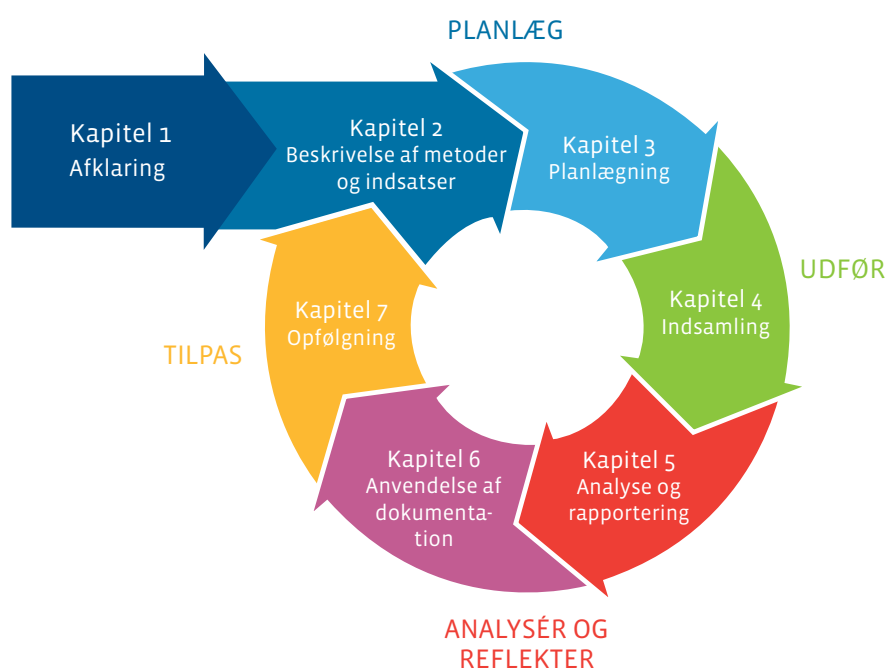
PLANLÆG

Kapitel 1
Afklaring

Kapitel 2
Beskrivelse af metoder og indsatser

Kapitel 3
Planlægning

UDFØR

Kapitel 4
Indsamling

Kapitel 5
Analyse og rapportering

ANALYSÉR OG REFLEKTER

Kapitel 6
Anvendelse af dokumentation

TILPAS

Kapitel 7
Opfølgning